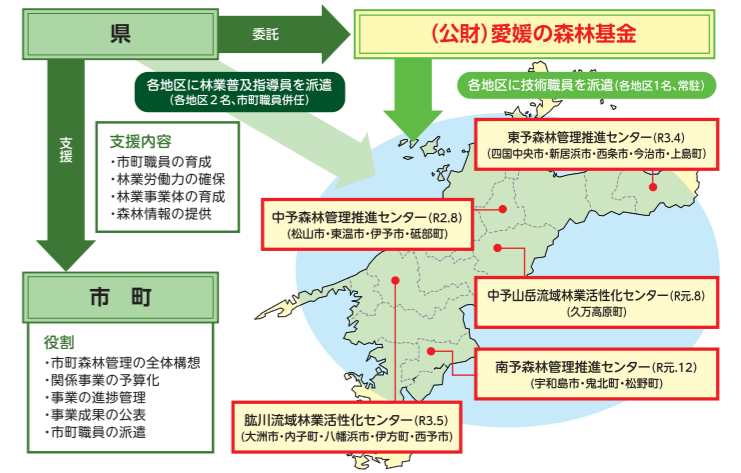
県

委託

（公財）愛媛の森林基金

各地区に林業普及指導員を派遣
（各地区２名、市町職員併任）

各地区に技術職員を派遣（各地区１名、常駐）

支援

支援内容
・市町職員の育成
・林業労働力の確保
・林業事業体の育成
・森林情報の提供

東予森林管理推進センター（R3.4）
（四国中央市・新居浜市・西条市・今治市・上島町）

中予森林管理推進センター（R2.8）
（松山市・東温市・伊予市・砥部町）

中予山岳流域林業活性化センター（R元.8）
（久万高原町）

南予森林管理推進センター（R元.12）
（宇和島市・鬼北町・松野町）

肱川流域林業活性化センター（R3.5）
（大洲市・内子町・八幡浜市・伊方町・西予市）

市　町

役割
・市町森林管理の全体構想
・関係事業の予算化
・事業の進捗管理
・事業成果の公表
・市町職員の派遣